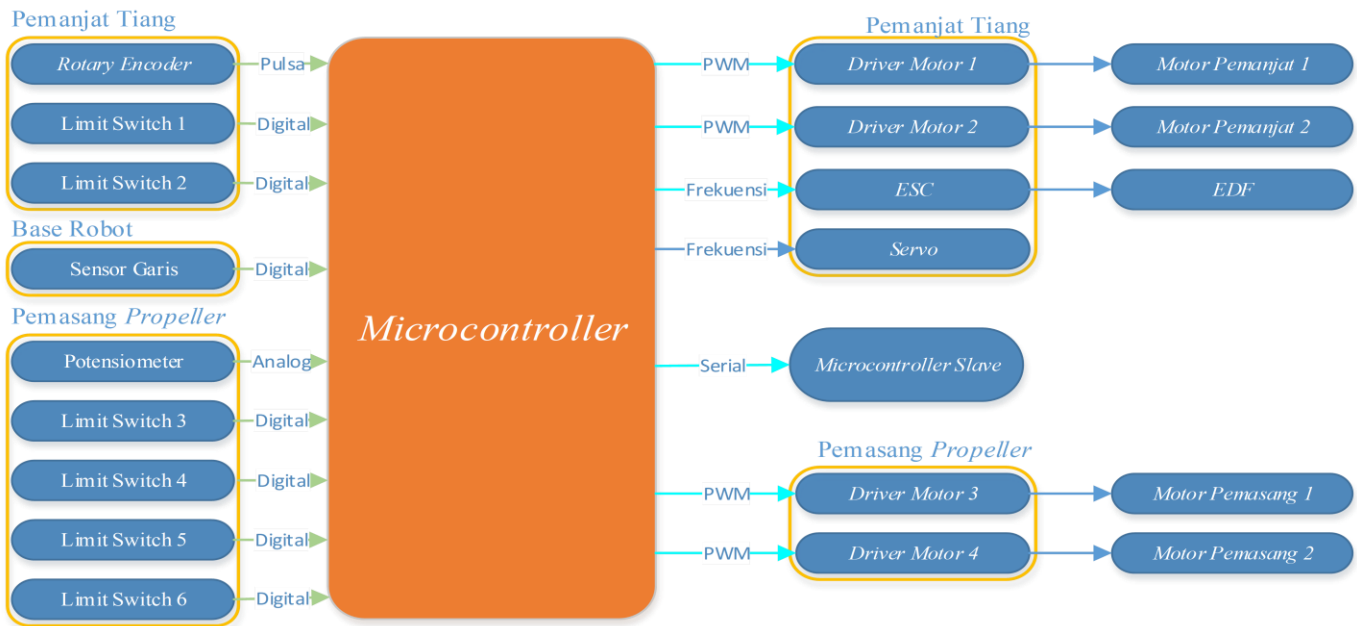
Pemanjat Tiang

Rotary Encoder

Pulsa

Limit Switch 1

Digital

Limit Switch 2

Digital

Base Robot

Sensor Garis

Digital

Pemasang Propeller

Potensiometer

Analog

Limit Switch 3

Digital

Limit Switch 4

Digital

Limit Switch 5

Digital

Limit Switch 6

Digital

Microcontroller

Pemanjat Tiang

PWM

Driver Motor 1

Motor Pemanjat 1

PWM

Driver Motor 2

Motor Pemanjat 2

Frekuensi

ESC

EDF

Frekuensi

Servo

Serial

Microcontroller Slave

Pemasang Propeller

PWM

Driver Motor 3

Motor Pemasang 1

PWM

Driver Motor 4

Motor Pemasang 2